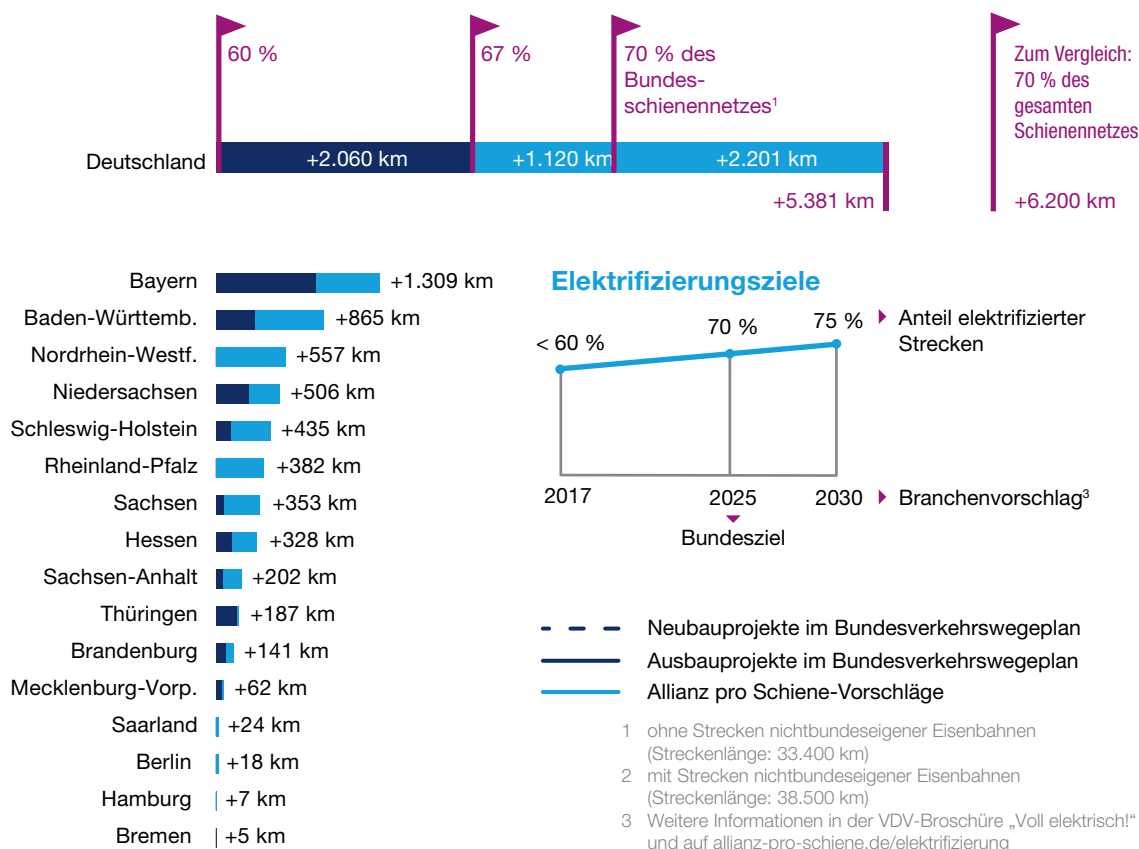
60 %

67 %

70 % des Bundesschienennetzes$^1$

Zum Vergleich: 70 % des gesamten Schienennetzes

Deutschland +2.060 km +1.120 km +2.201 km

+5.381 km

+6.200 km

Bayern +1.309 km
Baden-Württemb. +865 km
Nordrhein-Westf. +557 km
Niedersachsen +506 km
Schleswig-Holstein +435 km
Rheinland-Pfalz +382 km
Sachsen +353 km
Hessen +328 km
Sachsen-Anhalt +202 km
Thüringen +187 km
Brandenburg +141 km
Mecklenburg-Vorp. +62 km
Saarland +24 km
Berlin +18 km
Hamburg +7 km
Bremen +5 km

Elektrifizierungsziele

< 60 %
70 %
75 %
Anteil elektrifizierter Strecken

2017
2025
2030
Branchenvorschlag$^3$
Bundesziel

Neubauprojekte im Bundesverkehrswegeplan
Ausbauprojekte im Bundesverkehrswegeplan
Allianz pro Schiene-Vorschläge

1 ohne Strecken nichtbundeseigener Eisenbahnen (Streckenlänge: 33.400 km)
2 mit Strecken nichtbundeseigener Eisenbahnen (Streckenlänge: 38.500 km)
3 Weitere Informationen in der VDV-Broschüre „Voll elektrisch!“ und auf allianz-pro-schiene.de/elektrifizierung